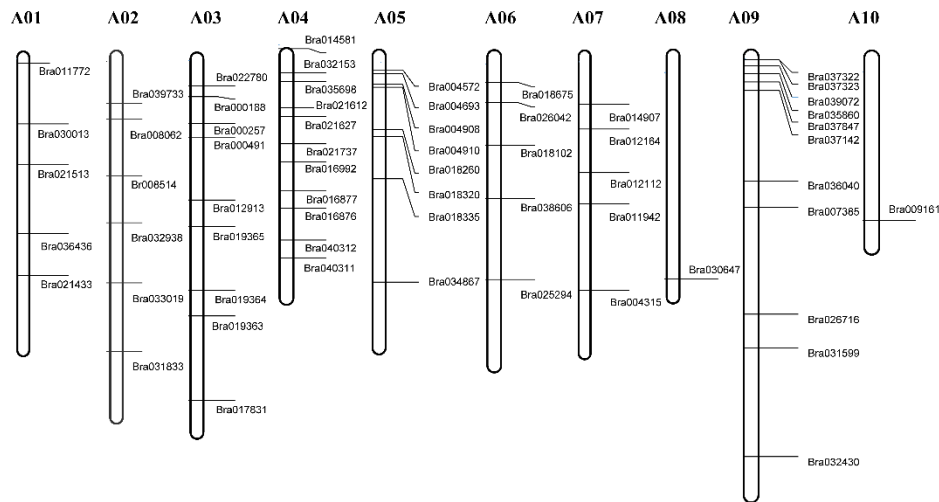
A01 A02 A03 A04 A05 A06 A07 A08 A09 A10

Bra011772
Bra030013
Bra021513
Bra036436
Bra021433

Bra039733
Bra008062
Bra008514
Bra032938
Bra033019
Bra031833

Bra022780
Bra000188
Bra000257
Bra000491
Bra012913
Bra019365
Bra019364
Bra019363
Bra017831

Bra014581
Bra032153
Bra035698
Bra021612
Bra021627
Bra021737
Bra016992
Bra016877
Bra016876
Bra040312
Bra040311

Bra004572
Bra004693
Bra004908
Bra004910
Bra018260
Bra018320
Bra018335
Bra034867

Bra018675
Bra026042
Bra018102
Bra038606
Bra025294

Bra014907
Bra012164
Bra012112
Bra011942
Bra004315

Bra030647

Bra037322
Bra037323
Bra039072
Bra035860
Bra037847
Bra037142
Bra036040
Bra007365
Bra026716
Bra031599
Bra032430

Bra009161